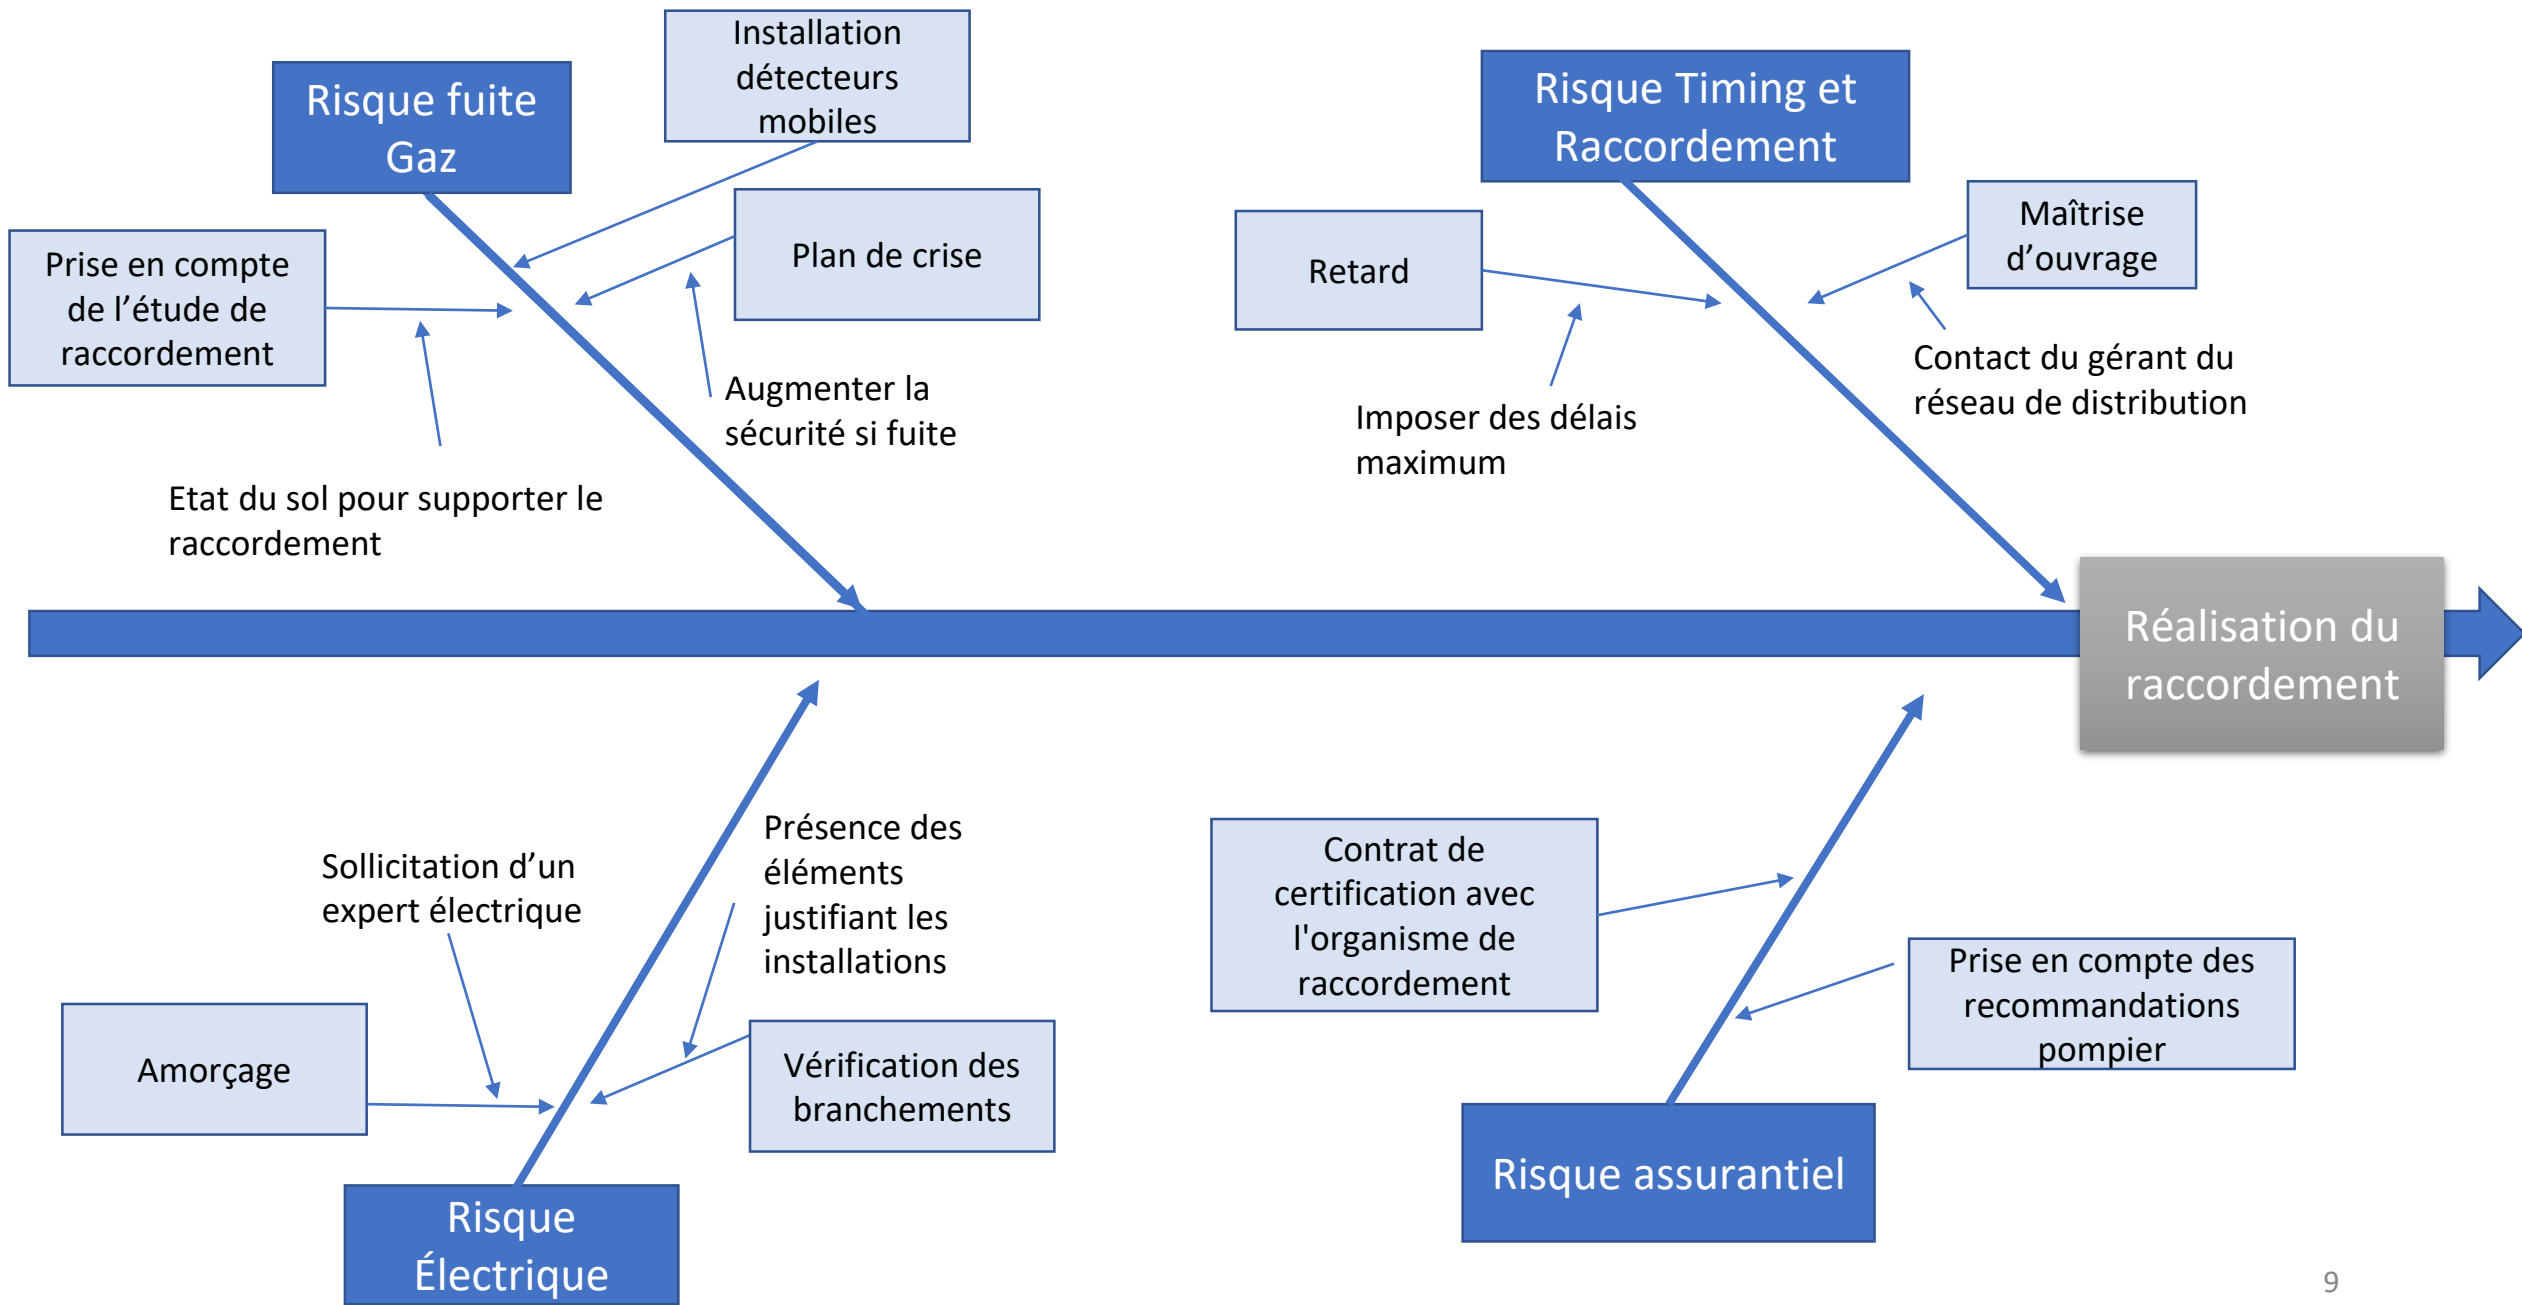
Risque fuite Gaz

Installation détecteurs mobiles

Plan de crise

Prise en compte de l’étude de raccordement

Augmenter la sécurité si fuite

Etat du sol pour supporter le raccordement

Risque Timing et Raccordement

Retard

Maîtrise d’ouvrage

Contact du gérant du réseau de distribution

Imposer des délais maximum

Réalisation du raccordement

Présence des éléments justifiant les installations

Sollicitation d’un expert électrique

Amorçage

Vérification des branchements

Risque Électrique

Contrat de certification avec l'organisme de raccordement

Prise en compte des recommandations pompier

Risque assurantiel

9